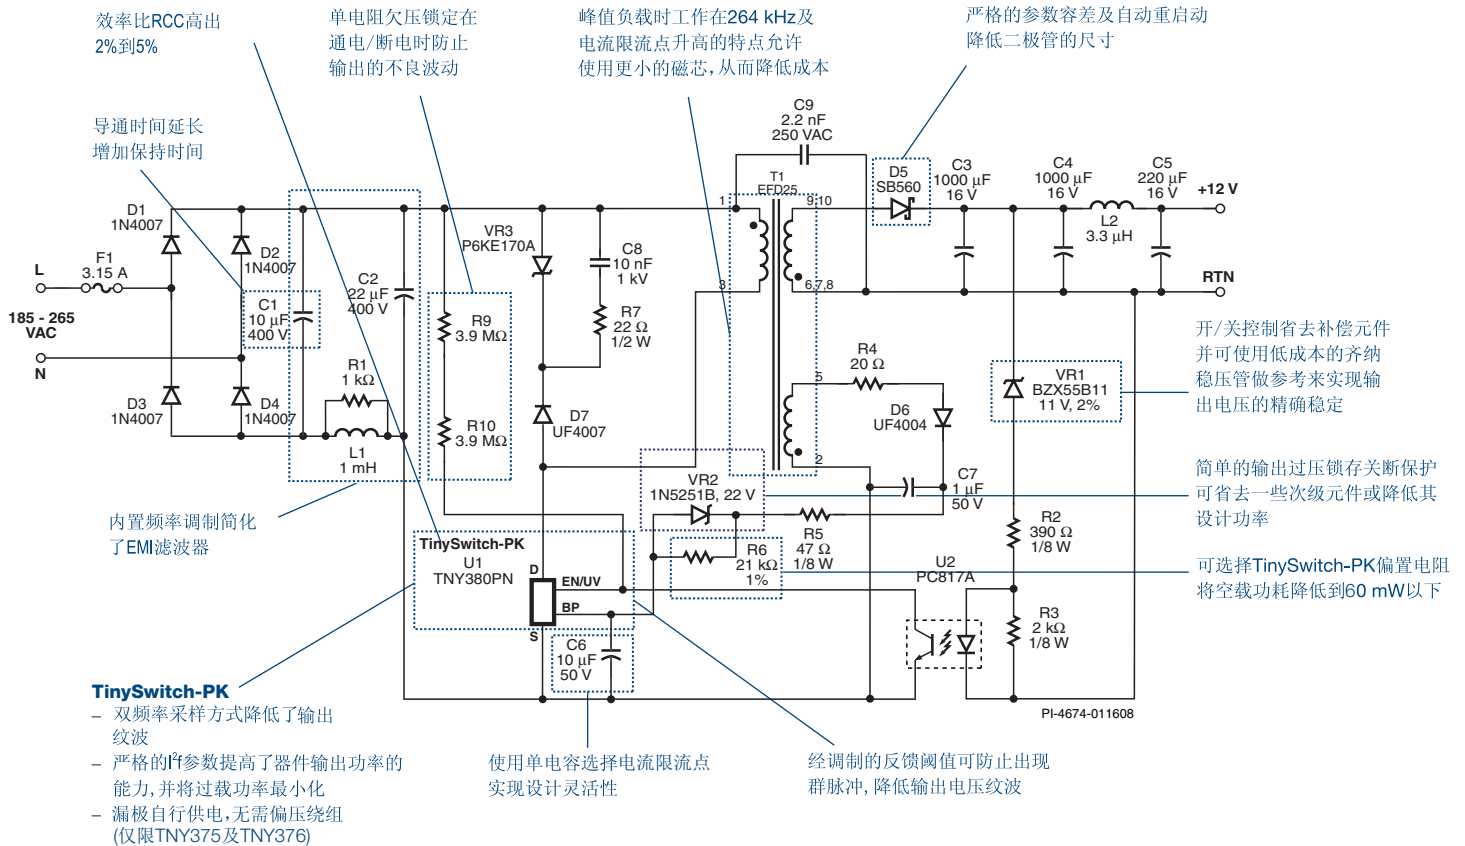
效率比RCC高出2%到5%

单电阻欠压锁定在通电/断电时防止输出的不良波动

峰值负载时工作在264 kHz及电流限流点升高的特点允许使用更小的磁芯，从而降低成本

严格的参数容差及自动重启动降低二极管的尺寸

导通时间延长增加保持时间

C9
2.2 nF
250 VAC

T1
EFD25

D5
SB560

C3
1000 µF
16 V

C4
1000 µF
16 V

C5
220 µF
16 V

+12 V

L2
3.3 µH

RTN

D1
1N4007

D2
1N4007

L
F1
3.15 A

185 - 265
VAC

N

C1
10 µF
400 V

C2
22 µF
400 V

VR3
P6KE170A

C8
10 nF
1 kV

R7
22 Ω
1/2 W

R9
3.9 MΩ

R10
3.9 MΩ

R1
1 kΩ

D3
1N4007

D4
1N4007

L1
1 mH

D7
UF4007

1
9,10
3
6,7,8
5
2

R4
20 Ω

D6
UF4004

开/关控制省去补偿元件并可使用低成本的齐纳稳压管做参考来实现输出电压的精确稳定

VR1
BZX55B11
11 V, 2%

VR2
1N5251B, 22 V

C7
1 µF
50 V

简单的输出过压锁存关断保护可省去一些次级元件或降低其设计功率

R2
390 Ω
1/8 W

R5
47 Ω
1/8 W

R6
21 kΩ
1%

TinySwitch-PK
U1
TNY380PN

D
EN/UV
BP
S

U2
PC817A

可选择TinySwitch-PK偏置电阻将空载功耗降低到60 mW以下

R3
2 kΩ
1/8 W

C6
10 µF
50 V

内置频率调制简化了EMI滤波器

PI-4674-011608

TinySwitch-PK
– 双频率采样方式降低了输出纹波
– 严格的I²f参数提高了器件输出功率的能力，并将过载功率最小化
– 漏极自行供电，无需偏压绕组(仅限TNY375及TNY376)

使用单电容选择电流限流点实现设计灵活性

经调制的反馈阈值可防止出现群脉冲，降低输出电压纹波